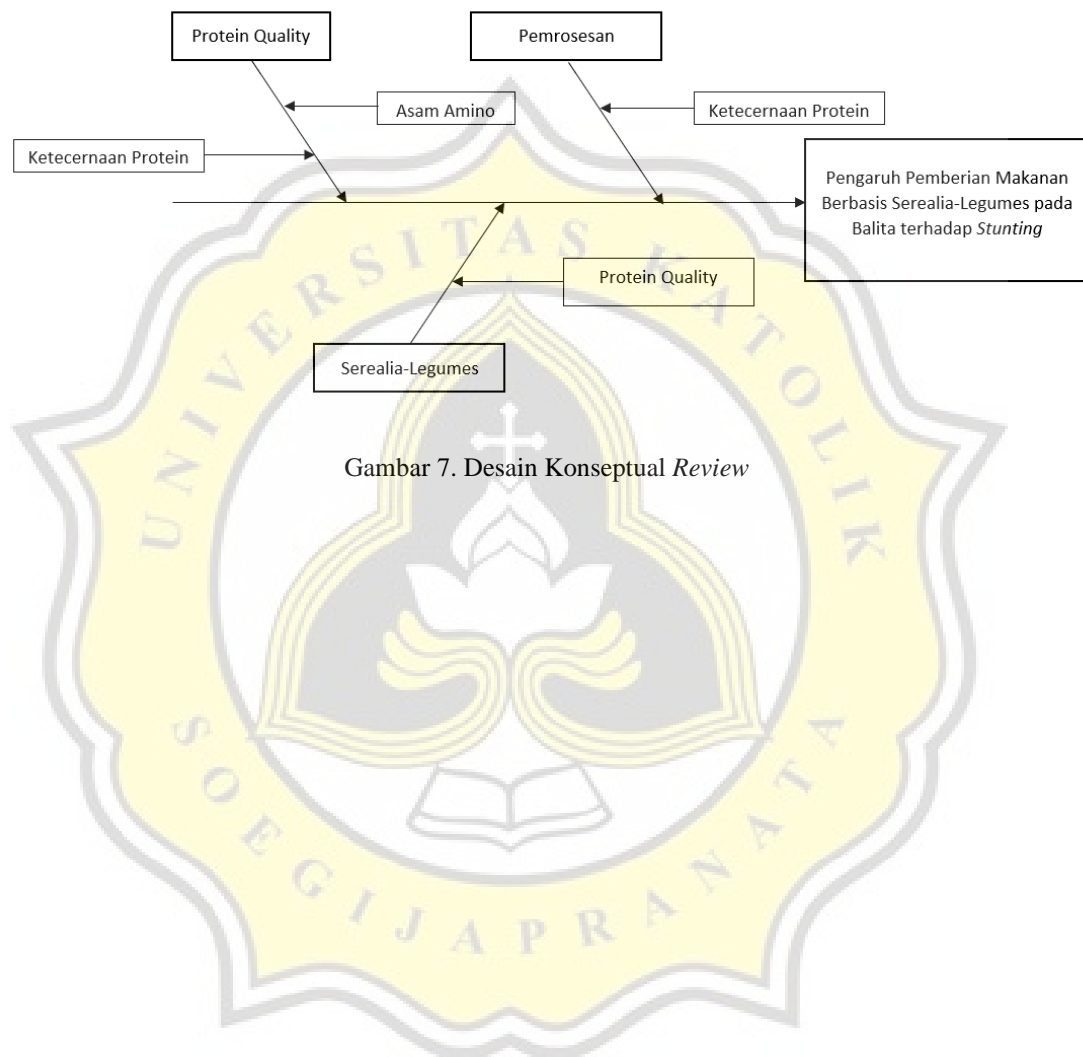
Protein Quality

Pemrosesan

Asam Amino

Ketecernaan Protein

Ketecernaan Protein

Pengaruh Pemberian Makanan Berbasis Serealia-Legumes pada Balita terhadap *Stunting*

Protein Quality

Serealia-Legumes

UNIVERSITAS KATOLIK SOEGIJAPRANATA

Gambar 7. Desain Konseptual *Review*